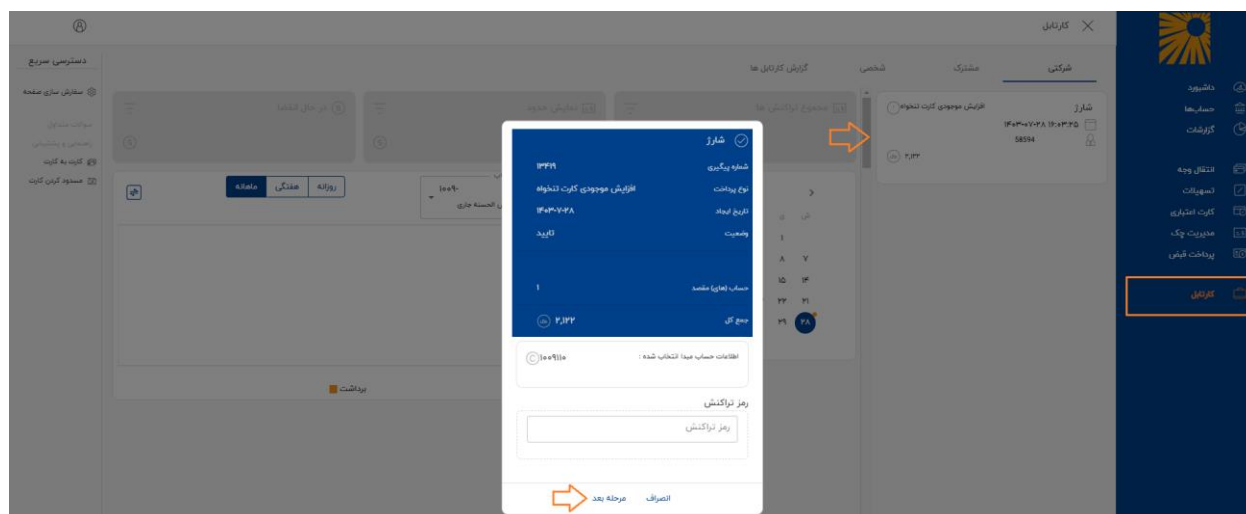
کارتابل

داشبورد
حساب‌ها
گزارشات
انتقال وجه
تسهیلات
کارت اعتباری
مدیریت چک
پرداخت قبض
کارتابل

شرکتی
مشترک
شخصی
گزارش کارتابل ها

شارژ
افزایش موجودی کارت تنخواه
۱۴۰۳-۰۷-۲۸ ۱۶:۰۳:۳۵
58594
۲,۱۲۲

دسترسی سریع
سفارشی سازی صفحه
سوالات متداول
راهنمایی و پشتیبانی
کارت به کارت
مسدود کردن کارت

مجموع تراکنش ها
تعلیق شده
در حال اقدام

روزانه
هفتگی
ماهانه
۱۰۰۹-
الحسنه جاری

برداشت

شارژ
شماره پیگیری
۱۳۴۱۹
نوع پرداخت
افزایش موجودی کارت تنخواه
تاریخ ایجاد
۱۴۰۳-۷-۲۸
وضعیت
تایید
حساب (های) مقصد
۱
جمع کل
۲,۱۲۲

اطلاعات حساب مبدا انتخاب شده :
۱۰۰۹||۰

رمز تراکنش
رمز تراکنش

انصراف
مرحله بعد